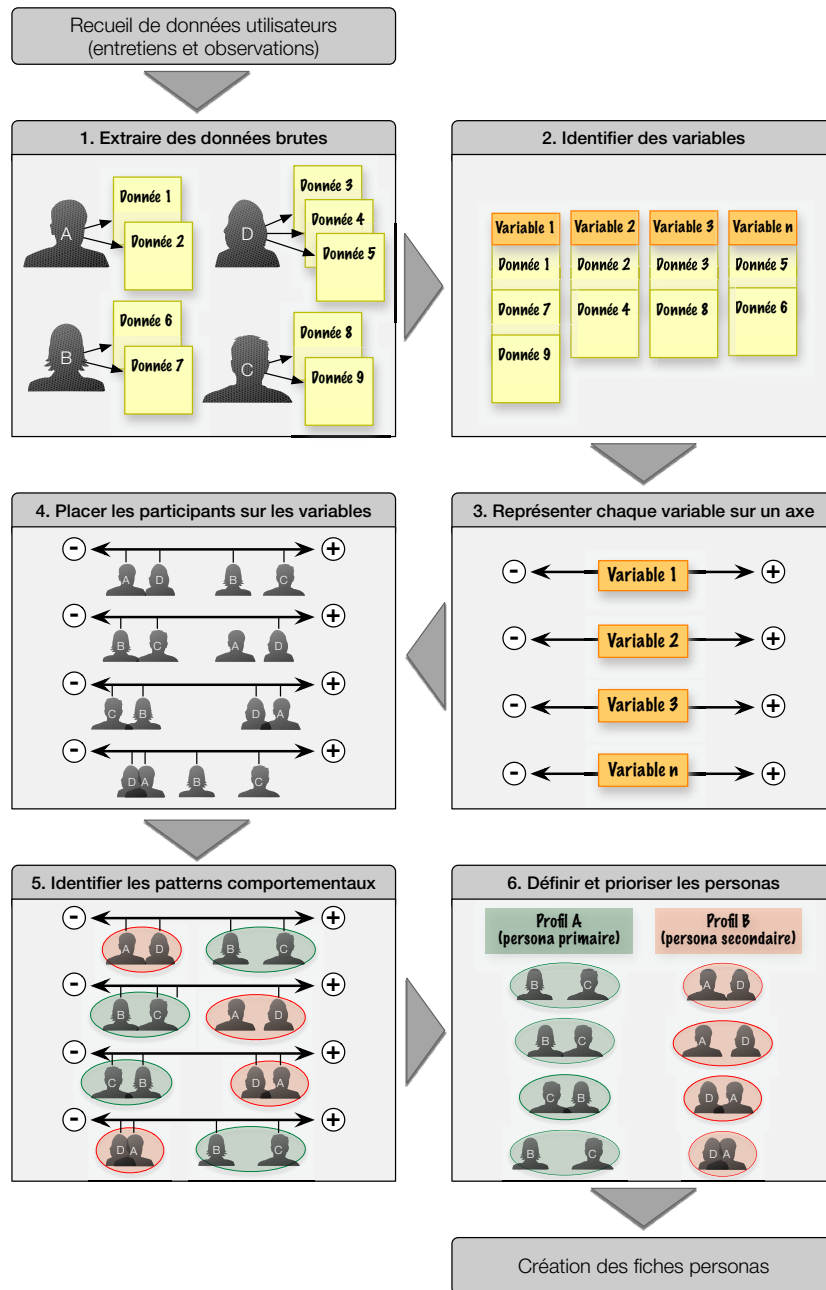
Recueil de données utilisateurs (entretiens et observations)

1. Extraire des données brutes

A
Donnée 1
Donnée 2
D
Donnée 3
Donnée 4
Donnée 5
B
Donnée 6
Donnée 7
C
Donnée 8
Donnée 9

2. Identifier des variables

| Variable 1 | Variable 2 | Variable 3 | Variable n |
|---|---|---|---|
| Donnée 1 | Donnée 2 | Donnée 3 | Donnée 5 |
| Donnée 7 | Donnée 4 | Donnée 8 | Donnée 6 |
| Donnée 9 | | | |

4. Placer les participants sur les variables

- A D B C +
- B C A D +
- C B D A +
- D A B C +

3. Représenter chaque variable sur un axe

- Variable 1 +
- Variable 2 +
- Variable 3 +
- Variable n +

5. Identifier les patterns comportementaux

- A D B C +
- B C A D +
- C B D A +
- D A B C +

6. Définir et prioriser les personas

Profil A (persona primaire)
B C
B C
C B
B C

Profil B (persona secondaire)
A D
A D
D A
D A

Création des fiches personas